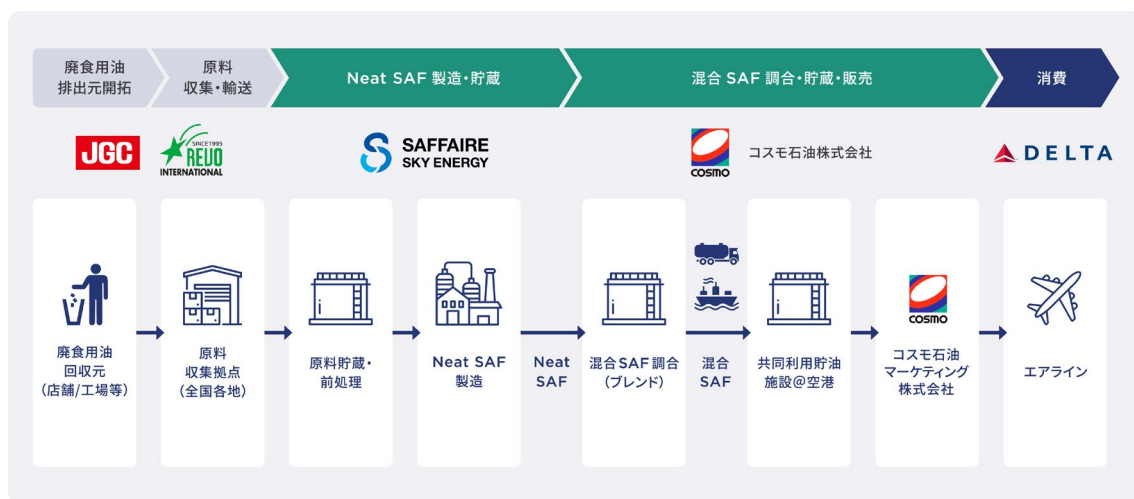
廃食用油
排出元開拓

原料
収集・輸送

Neat SAF 製造・貯蔵

混合 SAF 調合・貯蔵・販売

消費

JGC

SINCE1995
REVO
INTERNATIONAL

SAFFAIRE
SKY ENERGY

COSMO

コスモ石油株式会社

DELTA

廃食用油
回収元
(店舗/工場等)

原料
収集拠点
(全国各地)

原料貯蔵・
前処理

Neat SAF
製造

Neat
SAF

混合SAF調合
(ブレンド)

混合
SAF

共同利用貯油
施設@空港

COSMO

コスモ石油
マーケティング
株式会社

エアライン